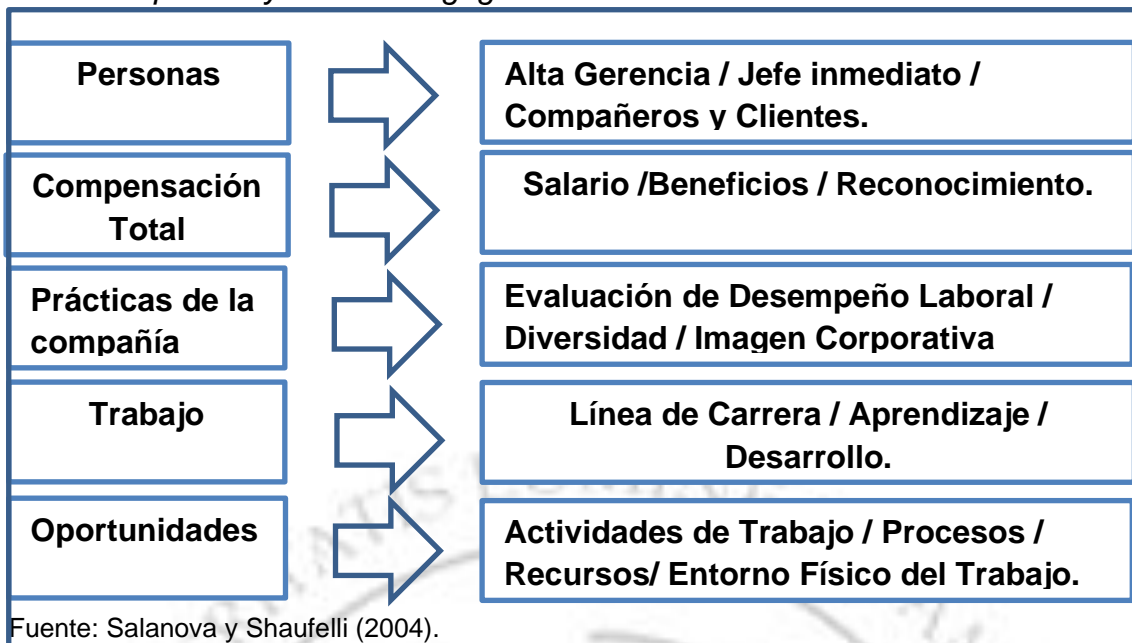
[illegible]

| | |
|---|---|
| Personas | Alta Gerencia / Jefe inmediato / Compañeros y Clientes. |
| Compensación Total | Salario /Beneficios / Reconocimiento. |
| Prácticas de la compañía | Evaluación de Desempeño Laboral / Diversidad / Imagen Corporativa |
| Trabajo | Línea de Carrera / Aprendizaje / Desarrollo. |
| Oportunidades | Actividades de Trabajo / Procesos / Recursos/ Entorno Físico del Trabajo. |

Fuente: Salanova y Shaufelli (2004).